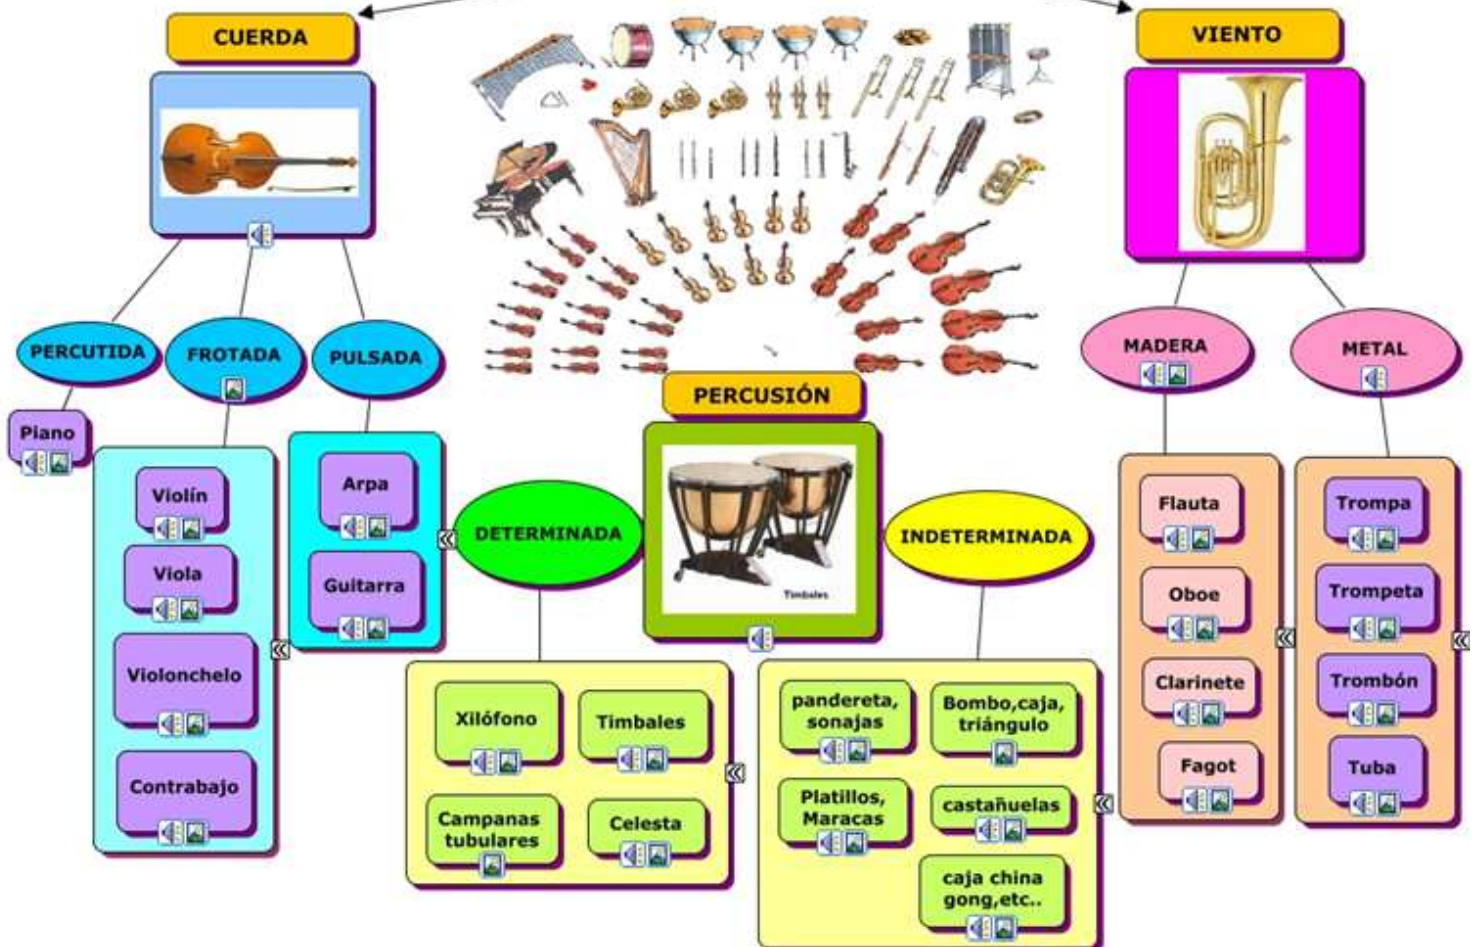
CUERDA

VIENTO

PERCUTIDA

FROTADA

PULSADA

Piano

Violín

Viola

Violonchelo

Contrabajo

Arpa

Guitarra

PERCUSIÓN

Timbales

DETERMINADA

INDETERMINADA

Xilófono

Timbales

Campanas tubulares

Celesta

pandereta, sonajas

Bombo,caja, triángulo

Platillos, Maracas

castañuelas

caja china gong,etc..

MADERA

METAL

Flauta

Oboe

Clarinete

Fagot

Trompa

Trompeta

Trombón

Tuba